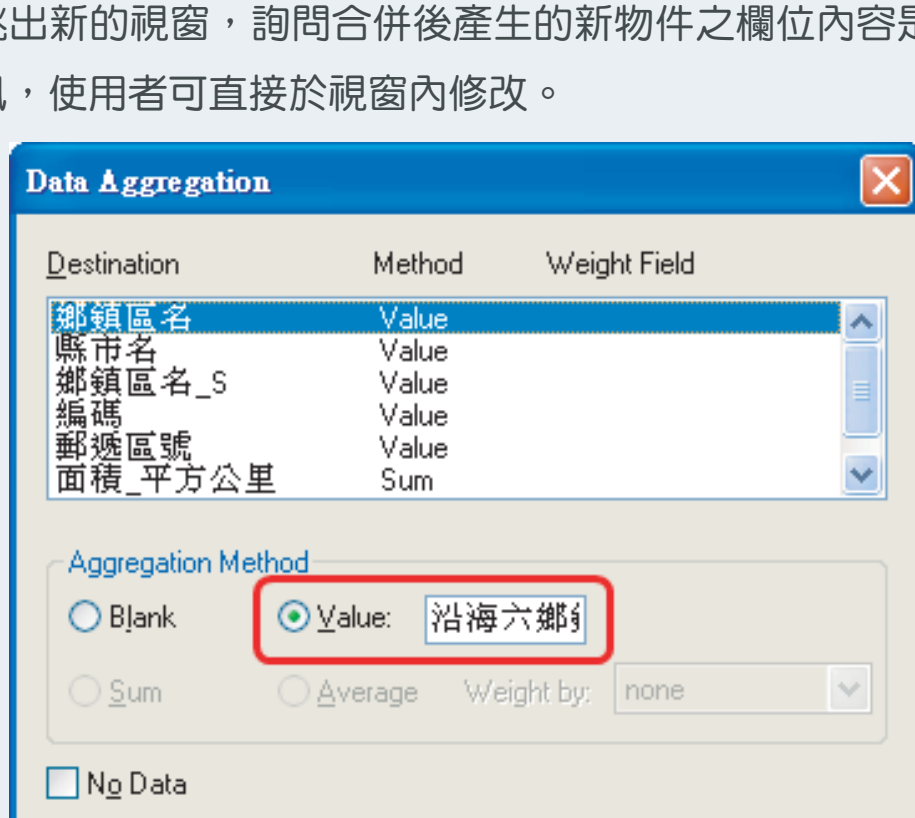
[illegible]出新的視窗，詢問合併後產生的新物件之欄位內容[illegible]

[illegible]，使用者可直接於視窗內修改。

Data Aggregation

Destination Method Weight Field

| | | |
|---|---|---|
| 鄉鎮區名 | Value | |
| 縣市名 | Value | |
| 鄉鎮區名_S | Value | |
| 編碼 | Value | |
| 郵遞區號 | Value | |
| 面積_平方公里 | Sum | |

Aggregation Method

Blank

Value: 沿海六鄉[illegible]

Sum

Average

Weight by: none

No Data